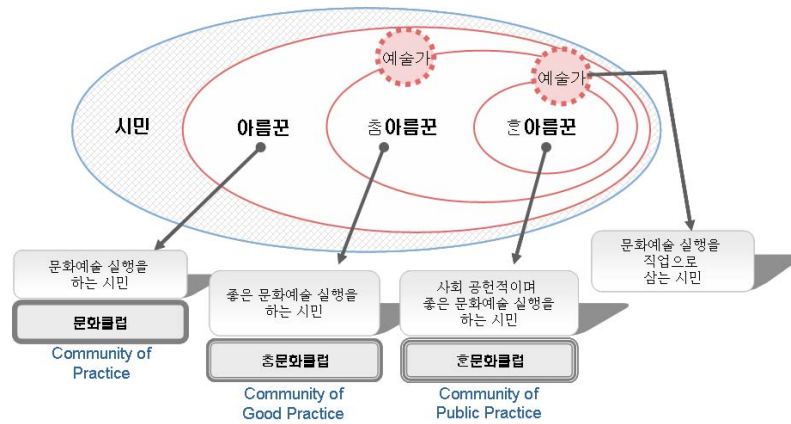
예술가

예술가

시민

아름꾼

춤아름꾼

훈아름꾼

문화예술 실행을 하는 시민

문화클럽

Community of Practice

좋은 문화예술 실행을 하는 시민

춤문화클럽

Community of Good Practice

사회 공헌적이며 좋은 문화예술 실행을 하는 시민

훈문화클럽

Community of Public Practice

문화예술 실행을 직업으로 삼는 시민